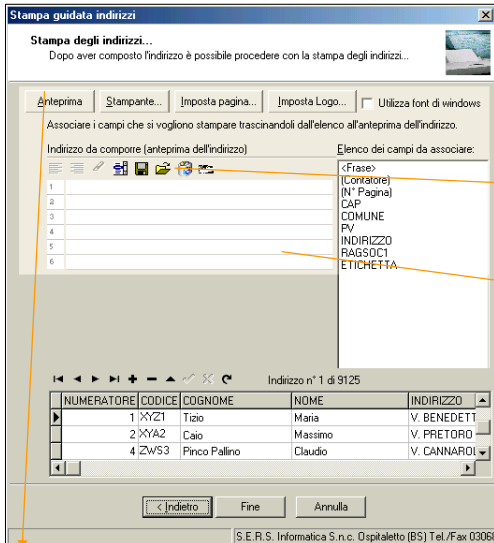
Stampa guidata indirizzi

Stampa degli indirizzi...

Dopo aver composto l'indirizzo è possibile procedere con la stampa degli indirizzi...

Anteprima | Stampante... | Imposta pagina... | Imposta Logo... | Utilizza font di windows

Associare i campi che si vogliono stampare trascinandoli dall'elenco all'anteprima dell'indirizzo.

Indirizzo da comporre (anteprima dell'indirizzo)

1
2
3
4
5
6

Elenco dei campi da associare:

<Frase>
(Contatore)
(N° Pagina)
CAP
COMUNE
PV
INDIRIZZO
RAGSOC1
ETICHETTA

Indirizzo n° 1 di 9125

| NUMERATORE | CODICE | COGNOME | NOME | INDIRIZZO |
|---|---|---|---|---|
| 1 | XYZ1 | Tizio | Maria | V. BENEDETT |
| 2 | XYA2 | Caio | Massimo | V. PRETORO |
| 4 | ZWS3 | Pinco Pallino | Claudio | V. CANNAROL |

< Indietro | Fine | Annulla

S.E.R.S. Informatica S.n.c. Ospitaletto (BS) Tel./Fax 0306